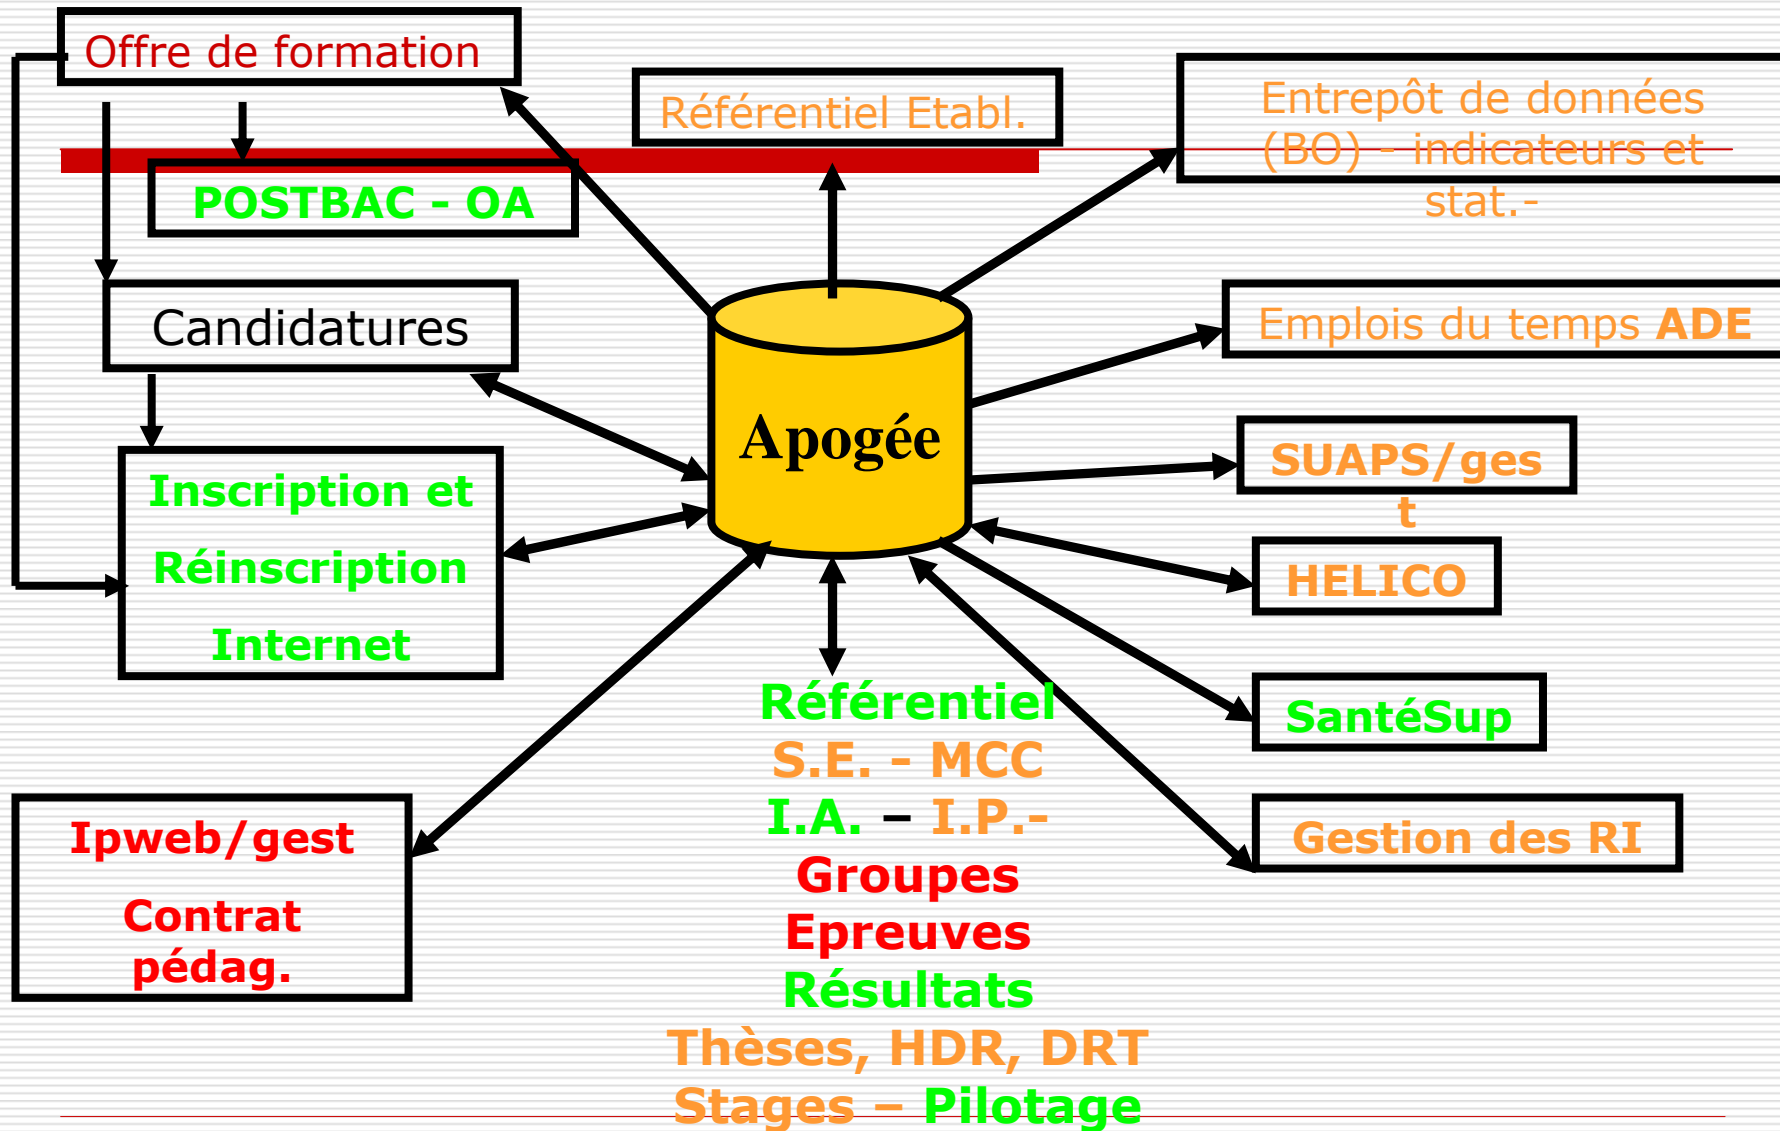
Offre de formation

Référentiel Etabl.

Entrepôt de données (BO) - indicateurs et stat.-

POSTBAC - OA

Candidatures

Emplois du temps ADE

Apogée

Inscription et Réinscription Internet

SUAPS/gest

HELICO

SantéSup

Gestion des RI

Ipweb/gest

Contrat pédag.

Référentiel
S.E. - MCC
I.A. – I.P.-
Groupes
Epreuves
Résultats
Thèses, HDR, DRT
Stages – Pilotage